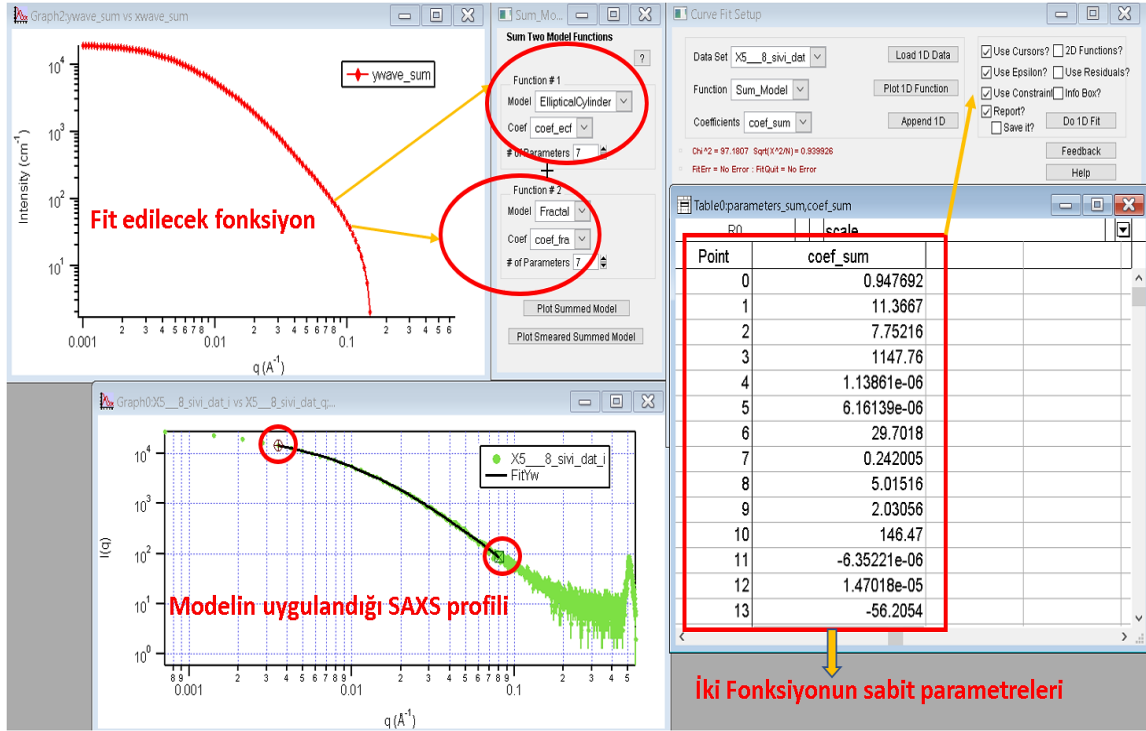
Graph2:ywave_sum vs xwave_sum

$10^4$
$10^3$
$10^2$
$10^1$
Intensity (cm$^{-1}$)
ywave_sum
Fit edilecek fonksiyon
0.001 2 3 4 5 6 7 8 0.01 2 3 4 5 6 7 8 0.1 2
q (Å$^{-1}$)

Sum_Mo...
Sum Two Model Functions
?
Function # 1
Model EllipticalCylinder
Coef coef_ecf
# of Parameters 7
Function # 2
Model Fractal
Coef coef_fra
# of Parameters 7
Plot Summed Model
Plot Smeared Summed Model

Curve Fit Setup
Data Set X5__8_sivi_dat
Function Sum_Model
Coefficients coef_sum
Load 1D Data
Plot 1D Function
Append 1D
Use Cursors?
Use Epsilon?
Use Constraint
Report?
Save it?
2D Functions?
Use Residuals?
Info Box?
Do 1D Fit
Chi^2 = 97.1807 Sqrt(X^2/N) = 0.939926
FitErr = No Error : FitQuit = No Error
Feedback
Help

Table0:parameters_sum,coef_sum
R0 scale

| Point | coef_sum |
|---|---|
| 0 | 0.947692 |
| 1 | 11.3667 |
| 2 | 7.75216 |
| 3 | 1147.76 |
| 4 | 1.13861e-06 |
| 5 | 6.16139e-06 |
| 6 | 29.7018 |
| 7 | 0.242005 |
| 8 | 5.01516 |
| 9 | 2.03056 |
| 10 | 146.47 |
| 11 | -6.35221e-06 |
| 12 | 1.47018e-05 |
| 13 | -56.2054 |

Graph0:X5__8_sivi_dat_i vs X5__8_sivi_dat_q:...
$10^4$
$10^3$
$10^2$
$10^1$
$10^0$
I(q)
X5__8_sivi_dat_i
FitYw
Modelin uygulandığı SAXS profili
8 9 0.001 2 3 4 5 6 7 8 9 0.01 2 3 4 5 6 7 8 9 0.1 2 3 4 5
q (Å$^{-1}$)

İki Fonksiyonun sabit parametreleri